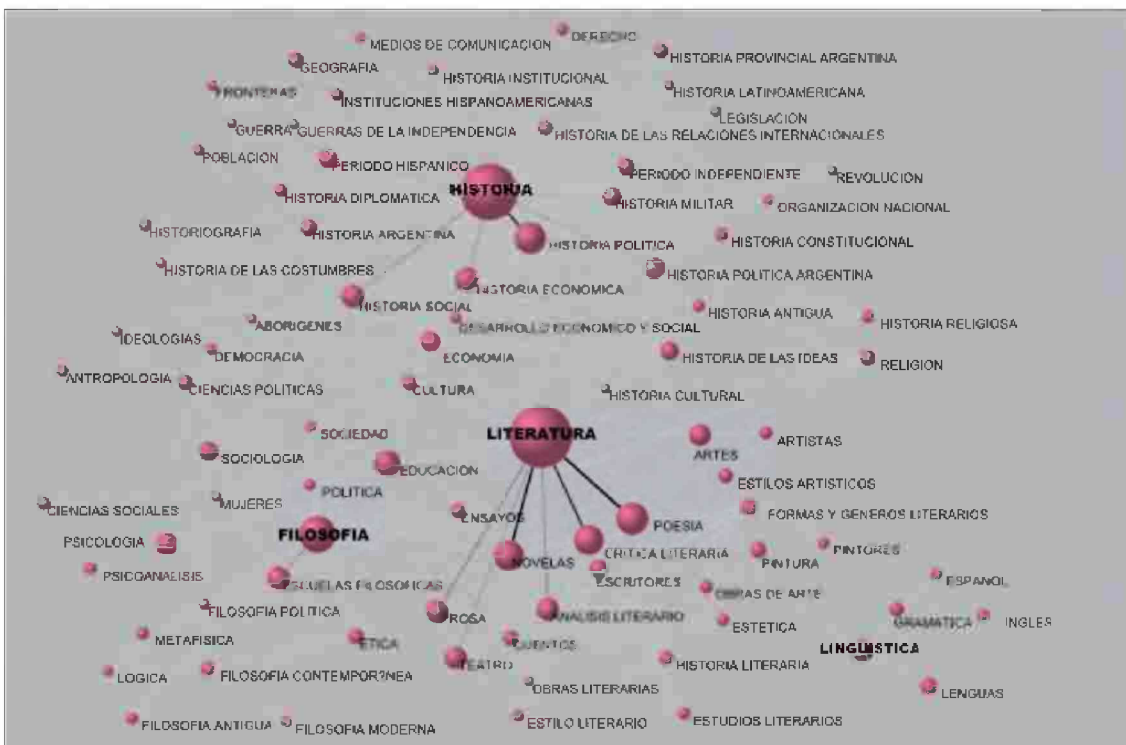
MEDIOS DE COMUNICACION
DERECHO
HISTORIA PROVINCIAL ARGENTINA
GEOGRAFIA
HISTORIA INSTITUCIONAL
FRONTERAS
INSTITUCIONES HISPANOAMERICANAS
HISTORIA LATINOAMERICANA
LEGISLACION
GUERRA
GUERRAS DE LA INDEPENDENCIA
HISTORIA DE LAS RELACIONES INTERNACIONALES
POBLACION
PERIODO HISPANICO
PERIODO INDEPENDIENTE
REVOLUCION
HISTORIA
HISTORIA DIPLOMATICA
HISTORIA MILITAR
ORGANIZACION NACIONAL
HISTORIOGRAFIA
HISTORIA ARGENTINA
HISTORIA POLITICA
HISTORIA CONSTITUCIONAL
HISTORIA DE LAS COSTUMBRES
HISTORIA POLITICA ARGENTINA
HISTORIA ECONOMICA
HISTORIA SOCIAL
ABORIGENES
DESARROLLO ECONOMICO Y SOCIAL
HISTORIA ANTIGUA
HISTORIA RELIGIOSA
IDEOLOGIAS
DEMOCRACIA
ECONOMIA
HISTORIA DE LAS IDEAS
RELIGION
ANTROPOLOGIA
CIENCIAS POLITICAS
CULTURA
HISTORIA CULTURAL
SOCIEDAD
LITERATURA
ARTES
ARTISTAS
SOCIOLOGIA
EDUCACION
ESTILOS ARTISTICOS
POLITICA
MUJERES
CIENCIAS SOCIALES
FILOSOFIA
ENSAYOS
POESIA
FORMAS Y GENEROS LITERARIOS
PSICOLOGIA
CRITICA LITERARIA
PINTORES
NOVELAS
PINTURA
PSICOANALISIS
ESCUELAS FILOSOFICAS
ESCRITORES
ESPAÑOL
OBRAS DE ARTE
FILOSOFIA POLITICA
PROSA
ANALISIS LITERARIO
GRAMATICA
INGLES
METAFISICA
ESTETICA
ETICA
CUENTOS
LINGUISTICA
TEATRO
HISTORIA LITERARIA
LOGICA
FILOSOFIA CONTEMPOR?NEA
OBRAS LITERARIAS
LENGUAS
FILOSOFIA ANTIGUA
FILOSOFIA MODERNA
ESTILO LITERARIO
ESTUDIOS LITERARIOS